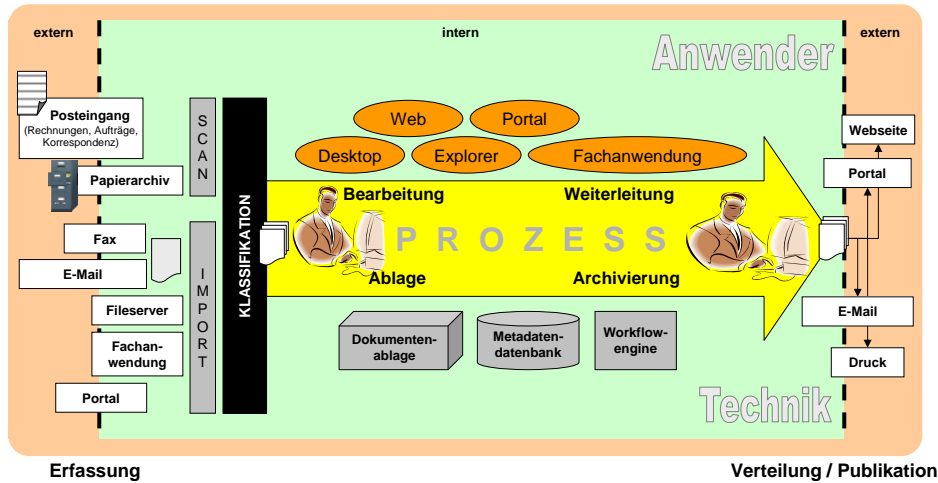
extern

intern

extern

Anwender

Posteingang
(Rechnungen, Aufträge, Korrespondenz)

Papierarchiv

Fax

E-Mail

Fileserver

Fachanwendung

Portal

SCAN

IMPORT

KLASSIFIKATION

Web

Portal

Desktop

Explorer

Fachanwendung

Bearbeitung

Weiterleitung

PROZESS

Ablage

Archivierung

Dokumentenablage

Metadatendatenbank

Workflowengine

Webseite

Portal

E-Mail

Druck

Technik

Erfassung

Verteilung / Publikation